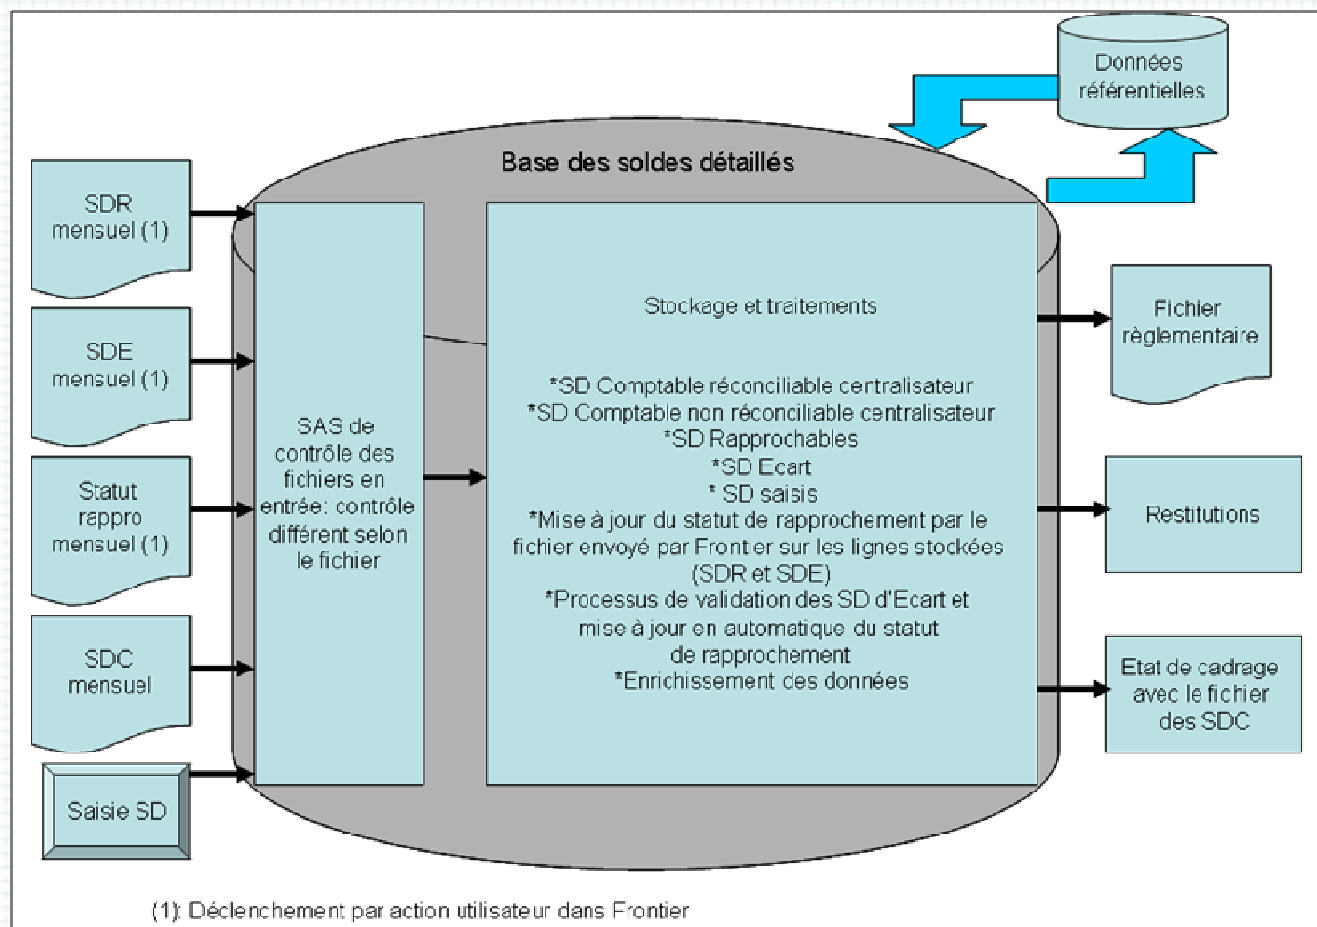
Données référentielles

Base des soldes détaillés

SDR mensuel (1)

SDE mensuel (1)

Statut rappro mensuel (1)

SDC mensuel

Saisie SD

SAS de contrôle des fichiers en entrée: contrôle différent selon le fichier

Stockage et traitements

*SD Comptable réconciliable centralisateur
*SD Comptable non réconciliable centralisateur
*SD Rapprochables
*SD Ecart
* SD saisis
*Mise à jour du statut de rapprochement par le fichier envoyé par Frontier sur les lignes stockées (SDR et SDE)
*Processus de validation des SD d'Ecart et mise à jour en automatique du statut de rapprochement
*Enrichissement ces données

Fichier règlementaire

Restitutions

Etat de cadrage avec le fichier des SDC

(1): Déclenchement par action utilisateur dans Frontier